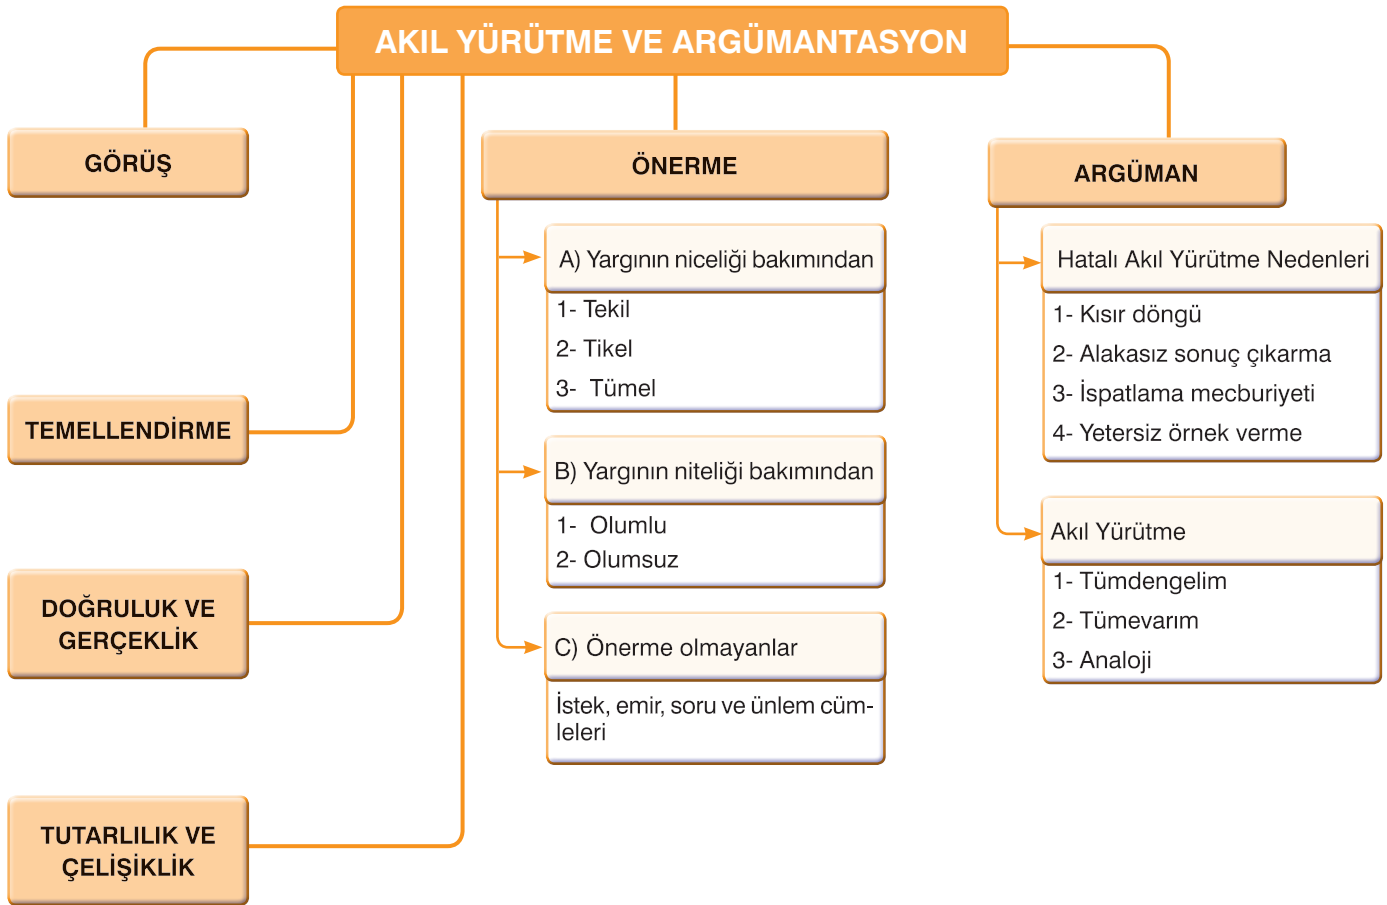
AKIL YÜRÜTME VE ARGÜMANTASYON

GÖRÜŞ

TEMELLENDİRME

DOĞRULUK VE GERÇEKLİK

TUTARLILIK VE ÇELİŞİKLİK

ÖNERME

A) Yargının niceliği bakımından

1- Tekil
2- Tikel
3- Tümel

B) Yargının niteliği bakımından

1- Olumlu
2- Olumsuz

C) Önerme olmayanlar

İstek, emir, soru ve ünlem cümleleri

ARGÜMAN

Hatalı Akıl Yürütme Nedenleri

1- Kısır döngü
2- Alakasız sonuç çıkarma
3- İspatlama mecburiyeti
4- Yetersiz örnek verme

Akıl Yürütme

1- Tümdengelim
2- Tümevarım
3- Analoji